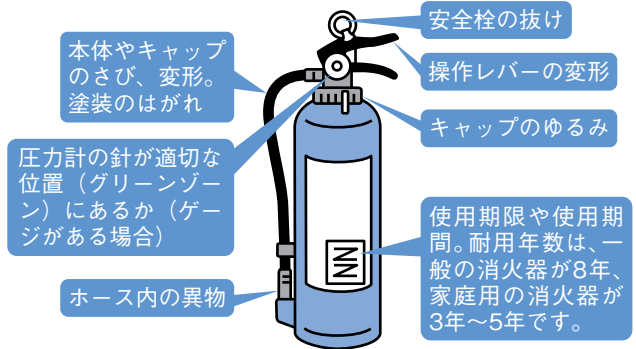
本体やキャップのさび、変形。塗装のはがれ

安全栓の抜け

操作レバーの変形

キャップのゆるみ

圧力計の針が適切な位置（グリーンゾーン）にあるか（ゲージがある場合）

使用期限や使用期間。耐用年数は、一般の消火器が8年、家庭用の消火器が3年～5年です。

ホース内の異物